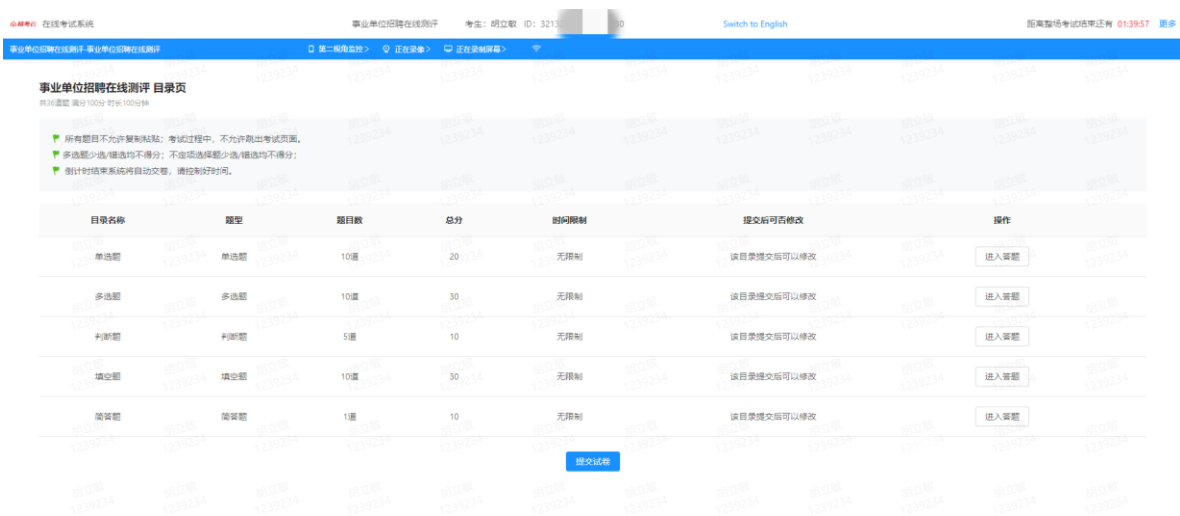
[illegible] 在线考试系统　　事业单位招聘在线测评　　考生：明立敏 ID：321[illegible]0　　Switch to English　　距离整场考试结束还有 01:39:57 更多

事业单位招聘在线测评-事业单位招聘在线测评　　第二视角监控 >　正在录像 >　正在录制屏幕 >

事业单位招聘在线测评 目录页
共36道题 满分100分 时长100分钟

所有题目不允许复制粘贴；考试过程中，不允许跳出考试页面。
多选题少选/错选均不得分；不定项选择题少选/错选均不得分；
倒计时结束系统将自动交卷，请控制好时间。

| 目录名称 | 题型 | 题目数 | 总分 | 时间限制 | 提交后可否修改 | 操作 |
|---|---|---|---|---|---|---|
| 单选题 | 单选题 | 10道 | 20 | 无限制 | 该目录提交后可以修改 | 进入答题 |
| 多选题 | 多选题 | 10道 | 30 | 无限制 | 该目录提交后可以修改 | 进入答题 |
| 判断题 | 判断题 | 5道 | 10 | 无限制 | 该目录提交后可以修改 | 进入答题 |
| 填空题 | 填空题 | 10道 | 30 | 无限制 | 该目录提交后可以修改 | 进入答题 |
| 简答题 | 简答题 | 1道 | 10 | 无限制 | 该目录提交后可以修改 | 进入答题 |

提交试卷